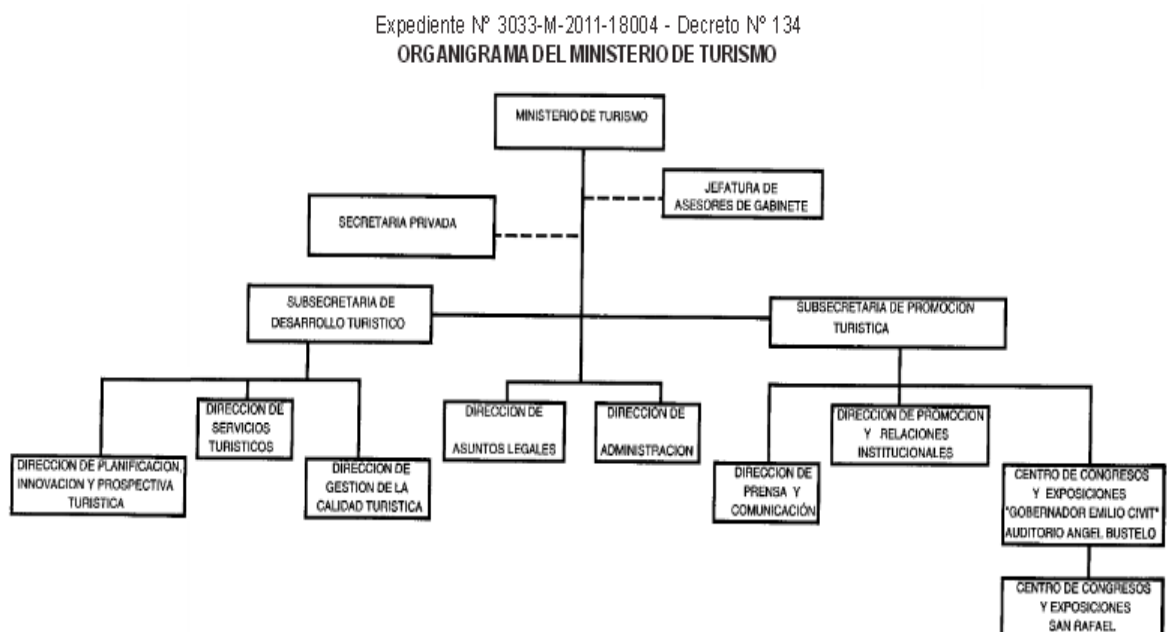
Expediente Nº 3033-M-2011-18004 - Decreto Nº 134
ORGANIGRAMA DEL MINISTERIO DE TURISMO

MINISTERIO DE TURISMO

JEFATURA DE ASESORES DE GABINETE

SECRETARIA PRIVADA

SUBSECRETARIA DE DESARROLLO TURISTICO

SUBSECRETARIA DE PROMOCION TURISTICA

DIRECCION DE SERVICIOS TURISTICOS

DIRECCION DE ASUNTOS LEGALES

DIRECCION DE ADMINISTRACION

DIRECCION DE PROMOCION Y RELACIONES INSTITUCIONALES

DIRECCION DE PLANIFICACION, INNOVACION Y PROSPECTIVA TURISTICA

DIRECCION DE GESTION DE LA CALIDAD TURISTICA

DIRECCION DE PRENSA Y COMUNICACIÓN

CENTRO DE CONGRESOS Y EXPOSICIONES "GOBERNADOR EMILIO CIVIT" AUDITORIO ANGEL BUSTELO

CENTRO DE CONGRESOS Y EXPOSICIONES SAN RAFAEL